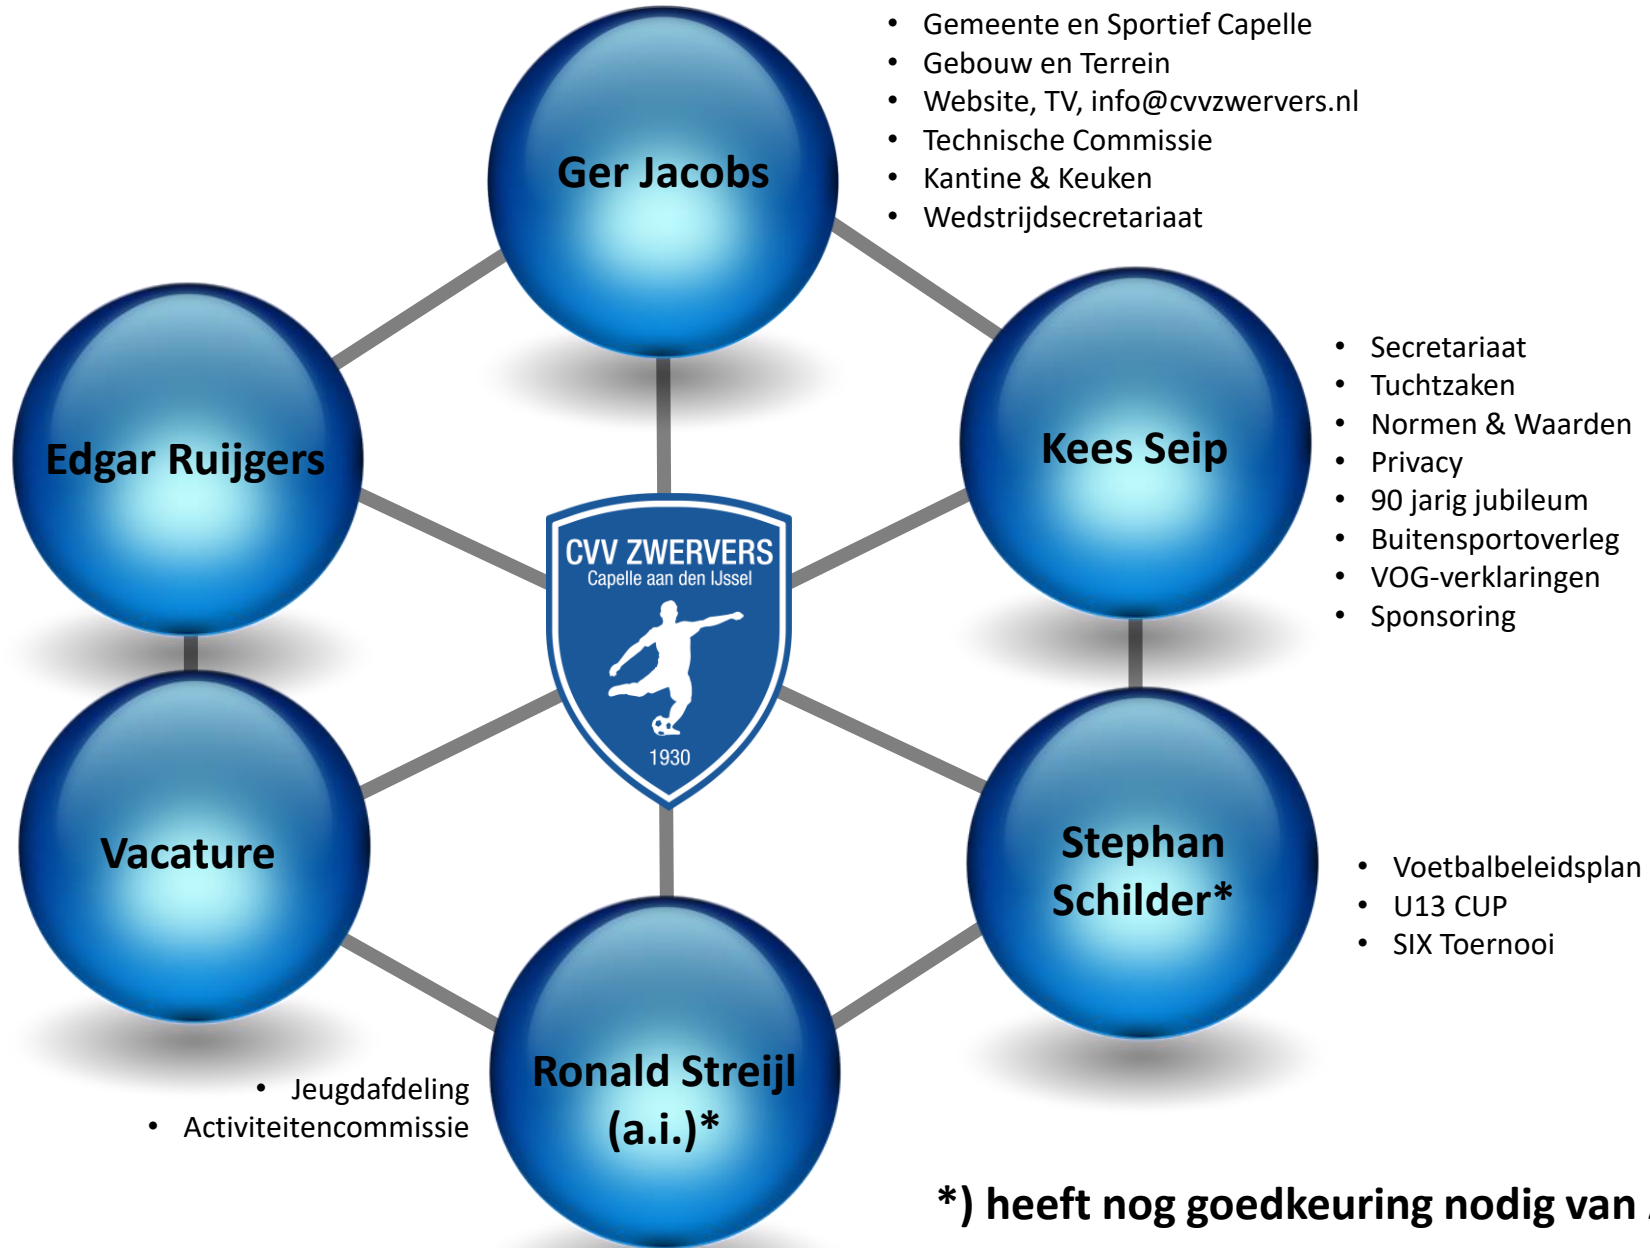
- Gemeente en Sportief Capelle
- Gebouw en Terrein
- Website, TV, info@cvvzwervers.nl
- Technische Commissie
- Kantine & Keuken
- Wedstrijdsecretariaat

Ger Jacobs

Edgar Ruijgers

Kees Seip

- Secretariaat
- Tuchtzaken
- Normen & Waarden
- Privacy
- 90 jarig jubileum
- Buitensportoverleg
- VOG-verklaringen
- Sponsoring

CVV ZWERVERS
Capelle aan den IJssel
1930

Vacature

Stephan Schilder*

- Voetbalbeleidsplan
- U13 CUP
- SIX Toernooi

- Jeugdafdeling
- Activiteitencommissie

Ronald Streijl (a.i.)*

*) heeft nog goedkeuring nodig van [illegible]